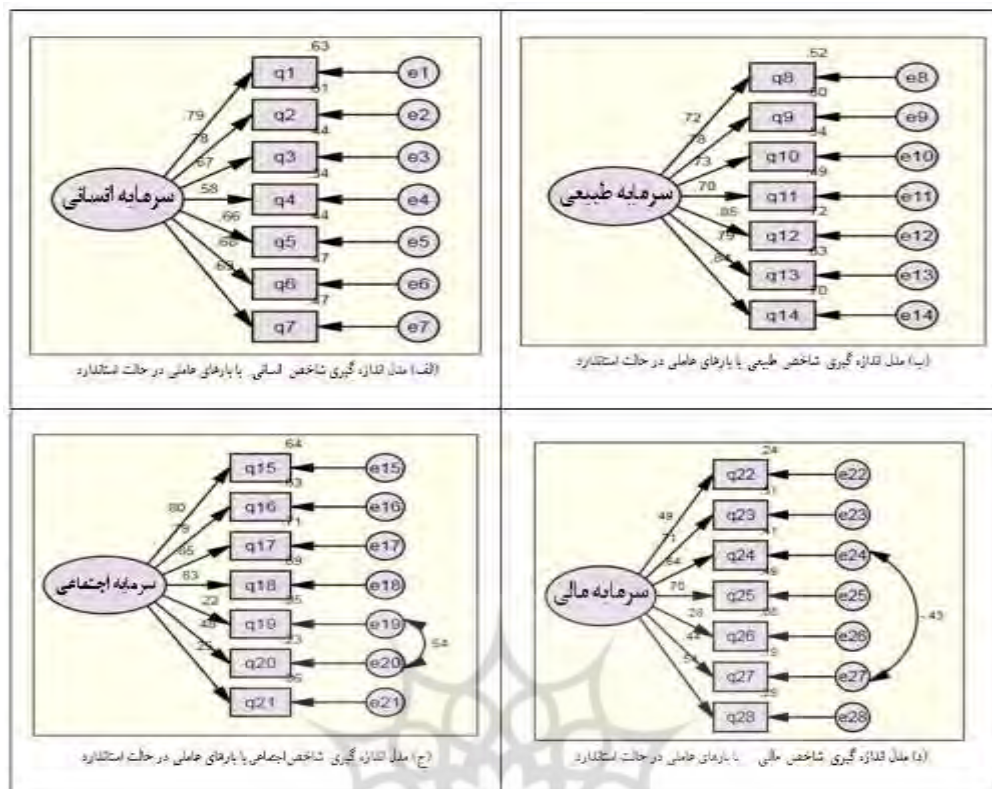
.63
q1
e1
.61
q2
e2
.44
q3
e3
.34
q4
e4
.44
q5
e5
.47
q6
e6
.47
q7
e7
.79
.78
.67
.58
.66
.68
.69
سرمایه انسانی

(الف) مدل اندازه گیری شاخص انسانی با بارهای عاملی در حالت استاندارد

.52
q8
e8
.60
q9
e9
.54
q10
e10
.49
q11
e11
.72
q12
e12
.63
q13
e13
.70
q14
e14
.72
.78
.73
.70
.85
.79
.84
سرمایه طبیعی

(ب) مدل اندازه گیری شاخص طبیعی با بارهای عاملی در حالت استاندارد

.64
q15
e15
.63
q16
e16
.71
q17
e17
.69
q18
e18
.05
q19
e19
.23
q20
e20
.06
q21
e21
.80
.79
.85
.83
.22
.48
.25
.54
سرمایه اجتماعی

(ج) مدل اندازه گیری شاخص اجتماعی با بارهای عاملی در حالت استاندارد

.24
q22
e22
.51
q23
e23
.41
q24
e24
.49
q25
e25
.08
q26
e26
.19
q27
e27
.29
q28
e28
.49
.71
.64
.70
.28
.44
.54
-.43
سرمایه مالی

(د) مدل اندازه گیری شاخص مالی با بارهای عاملی در حالت استاندارد